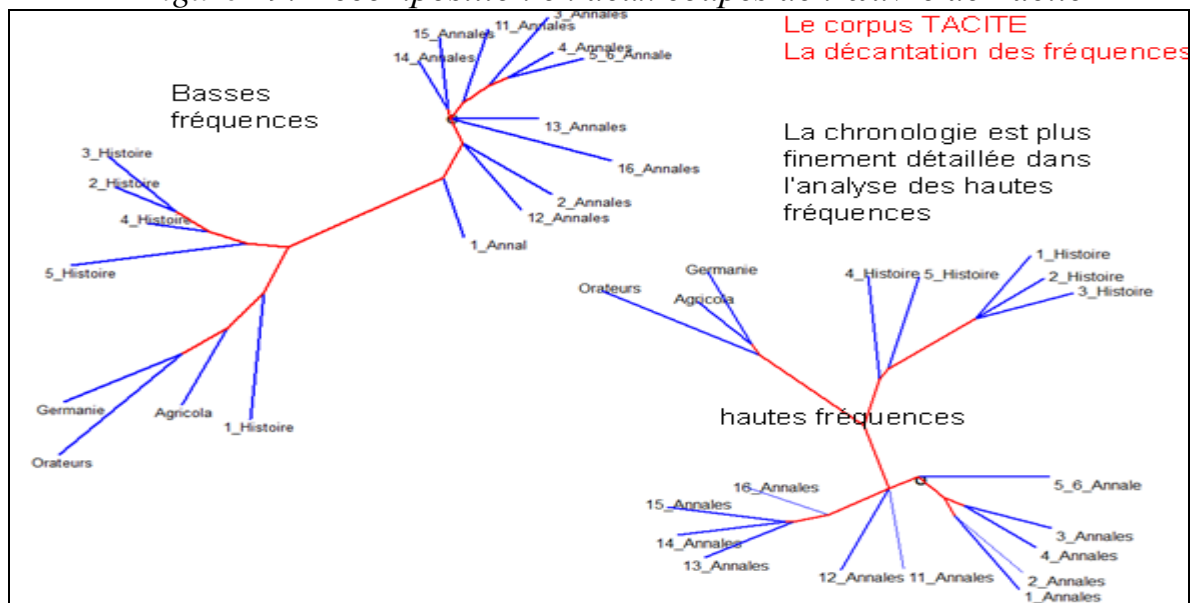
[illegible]

Le corpus TACITE
La décantation des fréquences

Basses fréquences

15_Annales
11_Annales
3_Annales
4_Annales
5_6_Annale
14_Annales
13_Annales
16_Annales
2_Annales
12_Annales
1_Annal
3_Histoire
2_Histoire
4_Histoire
5_Histoire
Germanie
Agricola
1_Histoire
Orateurs

La chronologie est plus finement détaillée dans l'analyse des hautes fréquences

Germanie
Orateurs
Agricola
4_Histoire
5_Histoire
1_Histoire
2_Histoire
3_Histoire

hautes fréquences

16_Annales
15_Annales
14_Annales
13_Annales
12_Annales
11_Annales
5_6_Annale
3_Annales
4_Annales
2_Annales
1_Annales